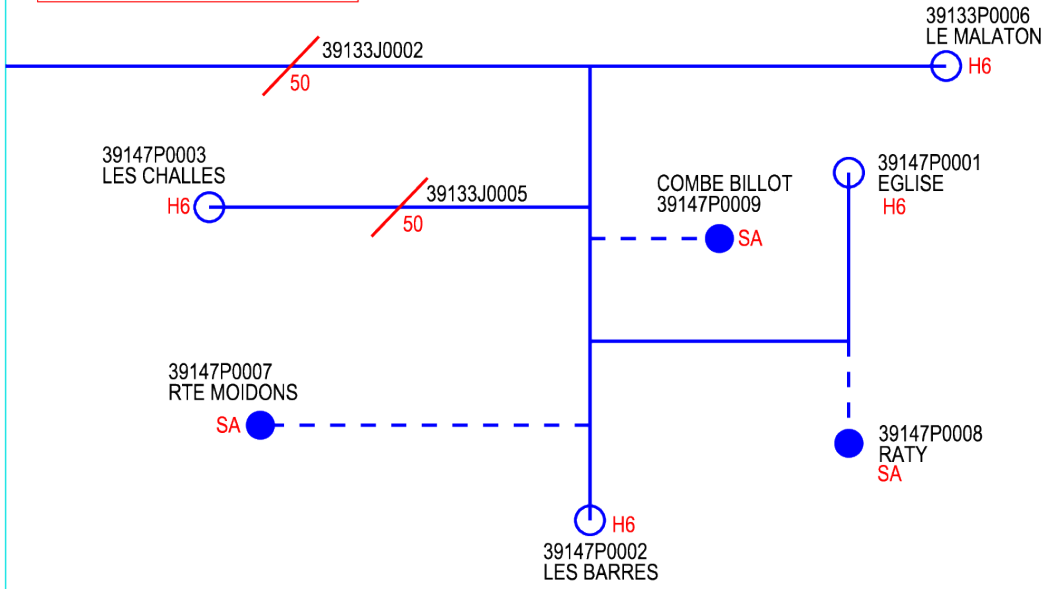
39133P0006
LE MALATON
H6

39133J0002
50

39147P0003
LES CHALLES
H6

39133J0005
50

COMBE BILLOT
39147P0009
SA

39147P0001
EGLISE
H6

39147P0007
RTE MOIDONS
SA

39147P0008
RATY
SA

H6
39147P0002
LES BARRES